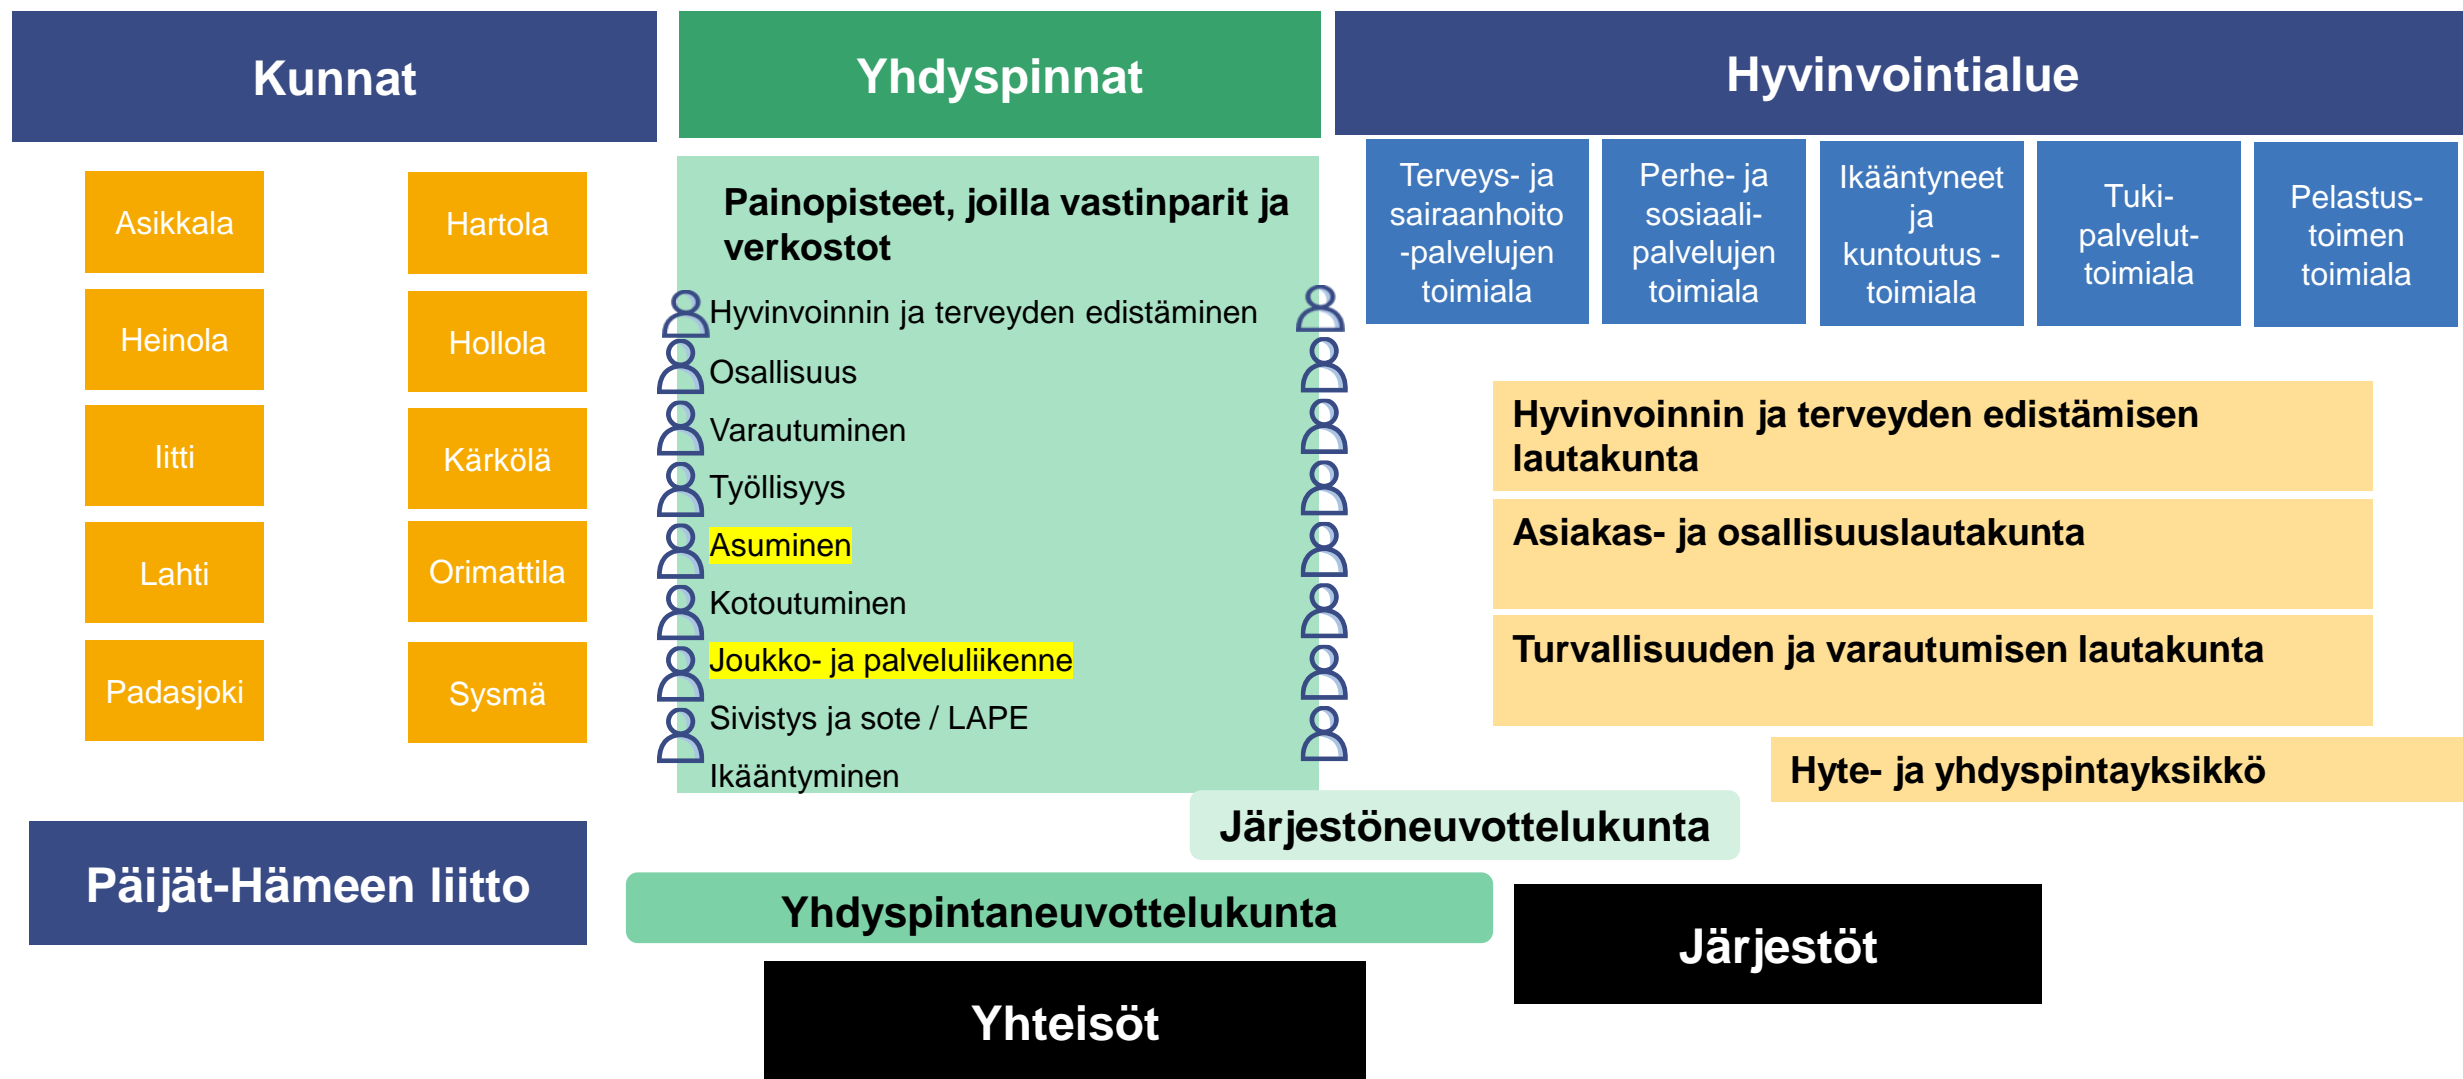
Kunnat

Asikkala

Hartola

Heinola

Hollola

Iitti

Kärkölä

Lahti

Orimattila

Padasjoki

Sysmä

Päijät-Hämeen liitto

Yhdyspinnat

Painopisteet, joilla vastinparit ja verkostot

Hyvinvoinnin ja terveyden edistäminen
Osallisuus
Varautuminen
Työllisyys
Asuminen
Kotoutuminen
Joukko- ja palveluliikenne
Sivistys ja sote / LAPE
Ikääntyminen

Hyvinvointialue

Terveys- ja sairaanhoito -palvelujen toimiala

Perhe- ja sosiaali-palvelujen toimiala

Ikääntyneet ja kuntoutus -toimiala

Tuki-palvelut-toimiala

Pelastus-toimen toimiala

Hyvinvoinnin ja terveyden edistämisen lautakunta

Asiakas- ja osallisuuslautakunta

Turvallisuuden ja varautumisen lautakunta

Hyte- ja yhdyspintayksikkö

Järjestöneuvottelukunta

Yhdyspintaneuvottelukunta

Järjestöt

Yhteisöt